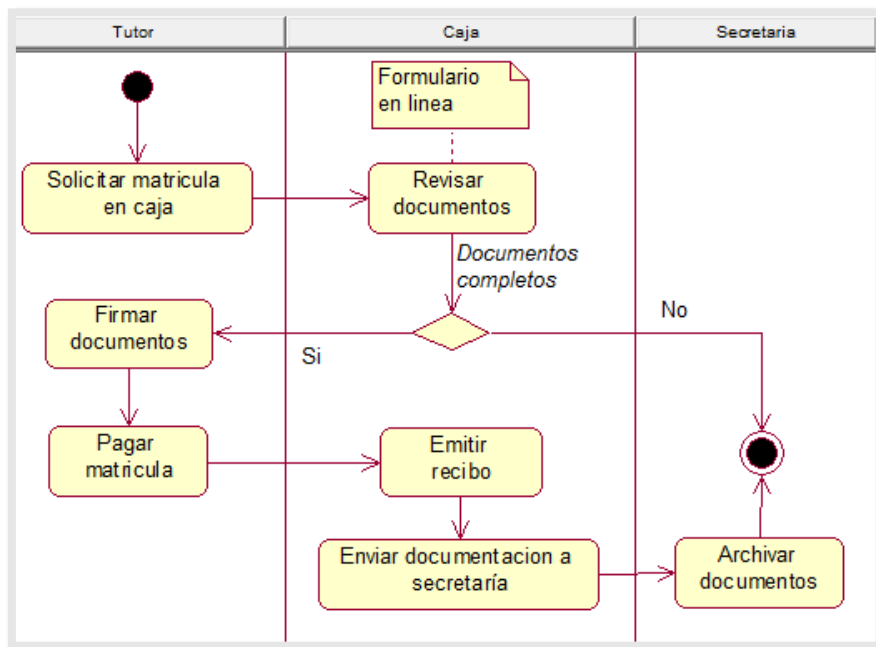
Tutor

Caja

Secretaria

Formulario en linea

Solicitar matricula en caja

Revisar documentos

Documentos completos

Firmar documentos

Si

No

Pagar matricula

Emitir recibo

Enviar documentacion a secretaría

Archivar documentos